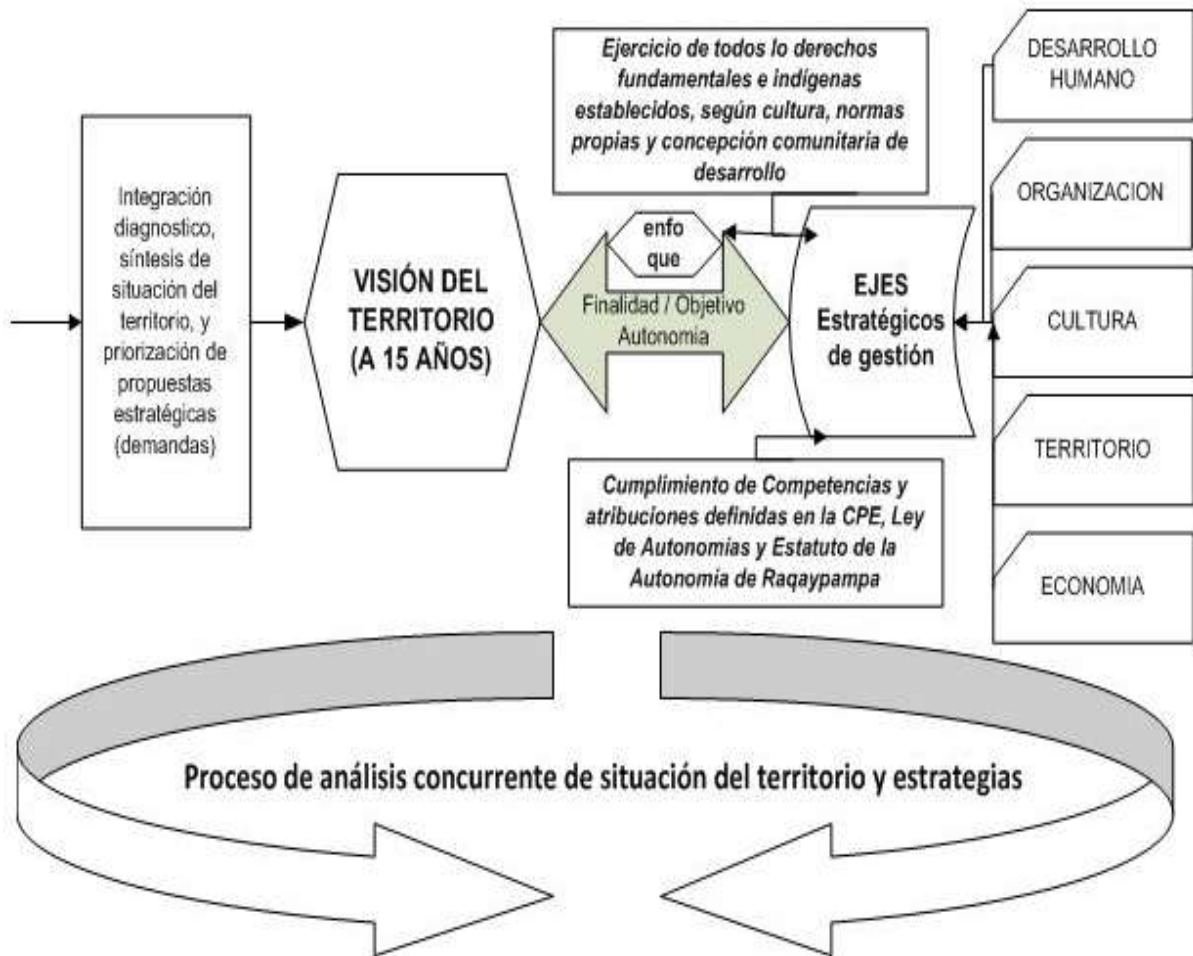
Integración diagnostico, síntesis de situación del territorio, y priorización de propuestas estratégicas (demandas)

VISIÓN DEL TERRITORIO (A 15 AÑOS)

Ejercicio de todos lo derechos fundamentales e indígenas establecidos, según cultura, normas propias y concepción comunitaria de desarrollo

enfo que

Finalidad / Objetivo Autonomia

EJES Estratégicos de gestión

Cumplimiento de Competencias y atribuciones definidas en la CPE, Ley de Autonomias y Estatuto de la Autonomia de Raqaypampa

DESARROLLO HUMANO

ORGANIZACION

CULTURA

TERRITORIO

ECONOMIA

Proceso de análisis concurrente de situación del territorio y estrategias